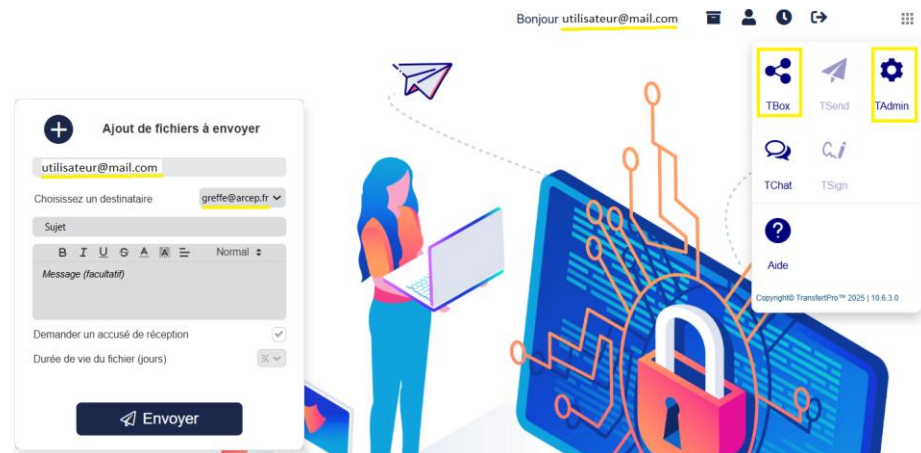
Bonjour utilisateur@mail.com

Ajout de fichiers à envoyer

utilisateur@mail.com

Choisissez un destinataire greffe@arcep.fr

Sujet

B I U S A A Normal

Message (facultatif)

Demander un accusé de réception

Durée de vie du fichier (jours) 30

Envoyer

TBox TSend TAdmin

TChat TSign

Aide

Copyright© TransfertPro™ 2025 | 10.6.3.0